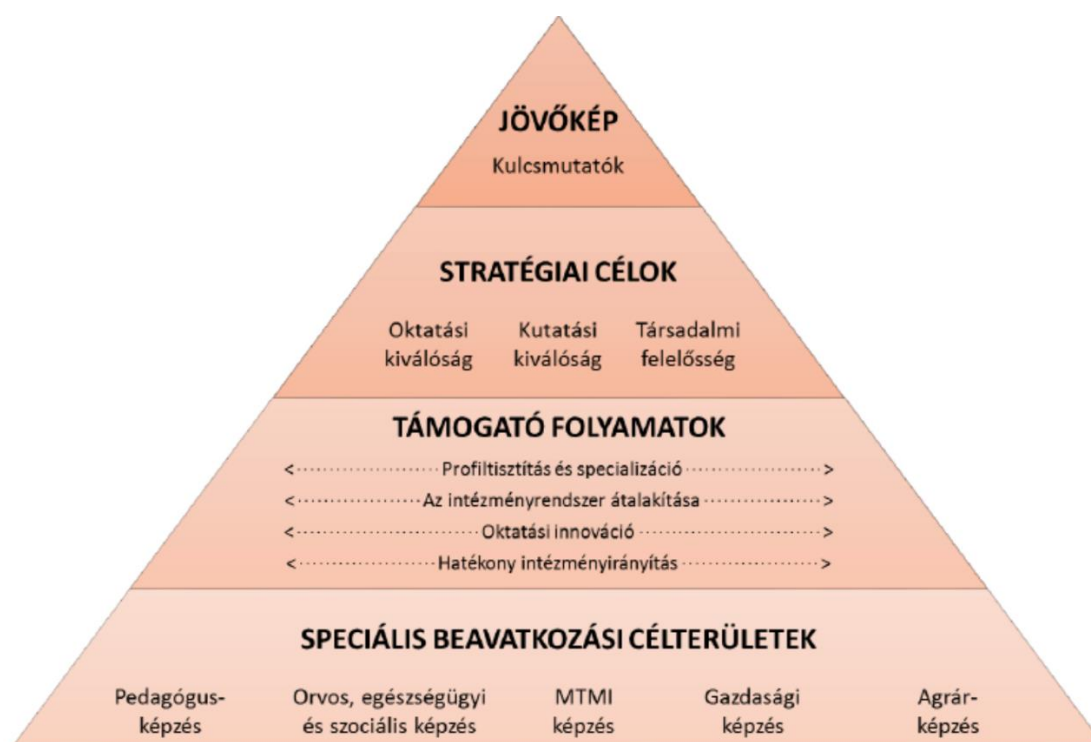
JÖVŐKÉP
Kulcsmutatók

STRATÉGIAI CÉLOK

Oktatási kiválóság

Kutatási kiválóság

Társadalmi felelősség

TÁMOGATÓ FOLYAMATOK

<······ Profiltisztítás és specializáció ······>

<······ Az intézményrendszer átalakítása ······>

<······ Oktatási innováció ······>

<······ Hatékony intézményirányítás ······>

SPECIÁLIS BEAVATKOZÁSI CÉLTERÜLETEK

Pedagógusképzés

Orvos, egészségügyi és szociális képzés

MTMI képzés

Gazdasági képzés

Agrárképzés